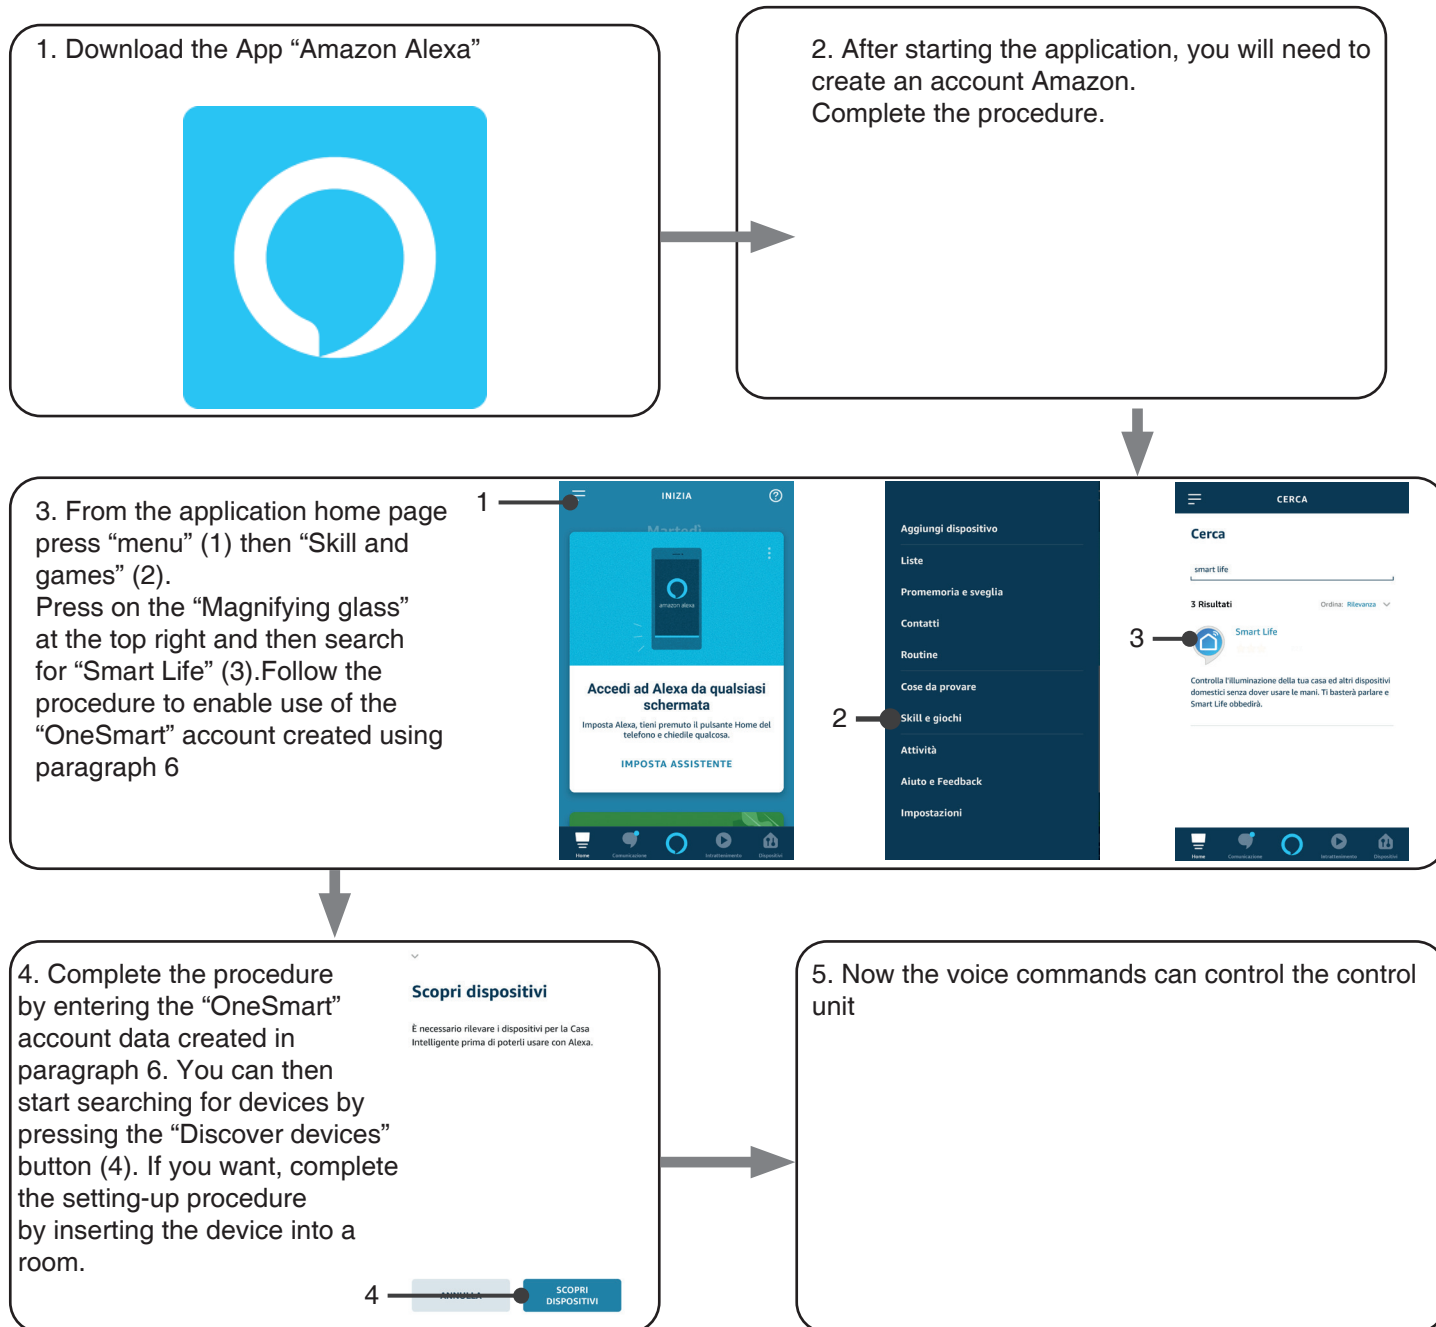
1. Download the App “Amazon Alexa”

2. After starting the application, you will need to create an account Amazon.
Complete the procedure.

3. From the application home page press “menu” (1) then “Skill and games” (2).
Press on the “Magnifying glass” at the top right and then search for “Smart Life” (3).Follow the procedure to enable use of the “OneSmart” account created using paragraph 6

1

INIZIA

Martedì

amazon alexa

Accedi ad Alexa da qualsiasi schermata

Imposta Alexa, tieni premuto il pulsante Home del telefono e chiedile qualcosa.

IMPOSTA ASSISTENTE

Home Comunicazione Intrattenimento Dispositivi

Aggiungi dispositivo
Liste
Promemoria e sveglia
Contatti
Routine
Cose da provare
2
Skill e giochi
Attività
Aiuto e Feedback
Impostazioni

CERCA

Cerca

smart life

3 Risultati Ordina: Rilevanza

3

Smart Life

Controlla l'illuminazione della tua casa ed altri dispositivi domestici senza dover usare le mani. Ti basterà parlare e Smart Life obbedirà.

Home Comunicazione Intrattenimento Dispositivi

4. Complete the procedure by entering the “OneSmart” account data created in paragraph 6. You can then start searching for devices by pressing the “Discover devices” button (4). If you want, complete the setting-up procedure by inserting the device into a room.

Scopri dispositivi

È necessario rilevare i dispositivi per la Casa Intelligente prima di poterli usare con Alexa.

4

ANNULLA

SCOPRI DISPOSITIVI

5. Now the voice commands can control the control unit